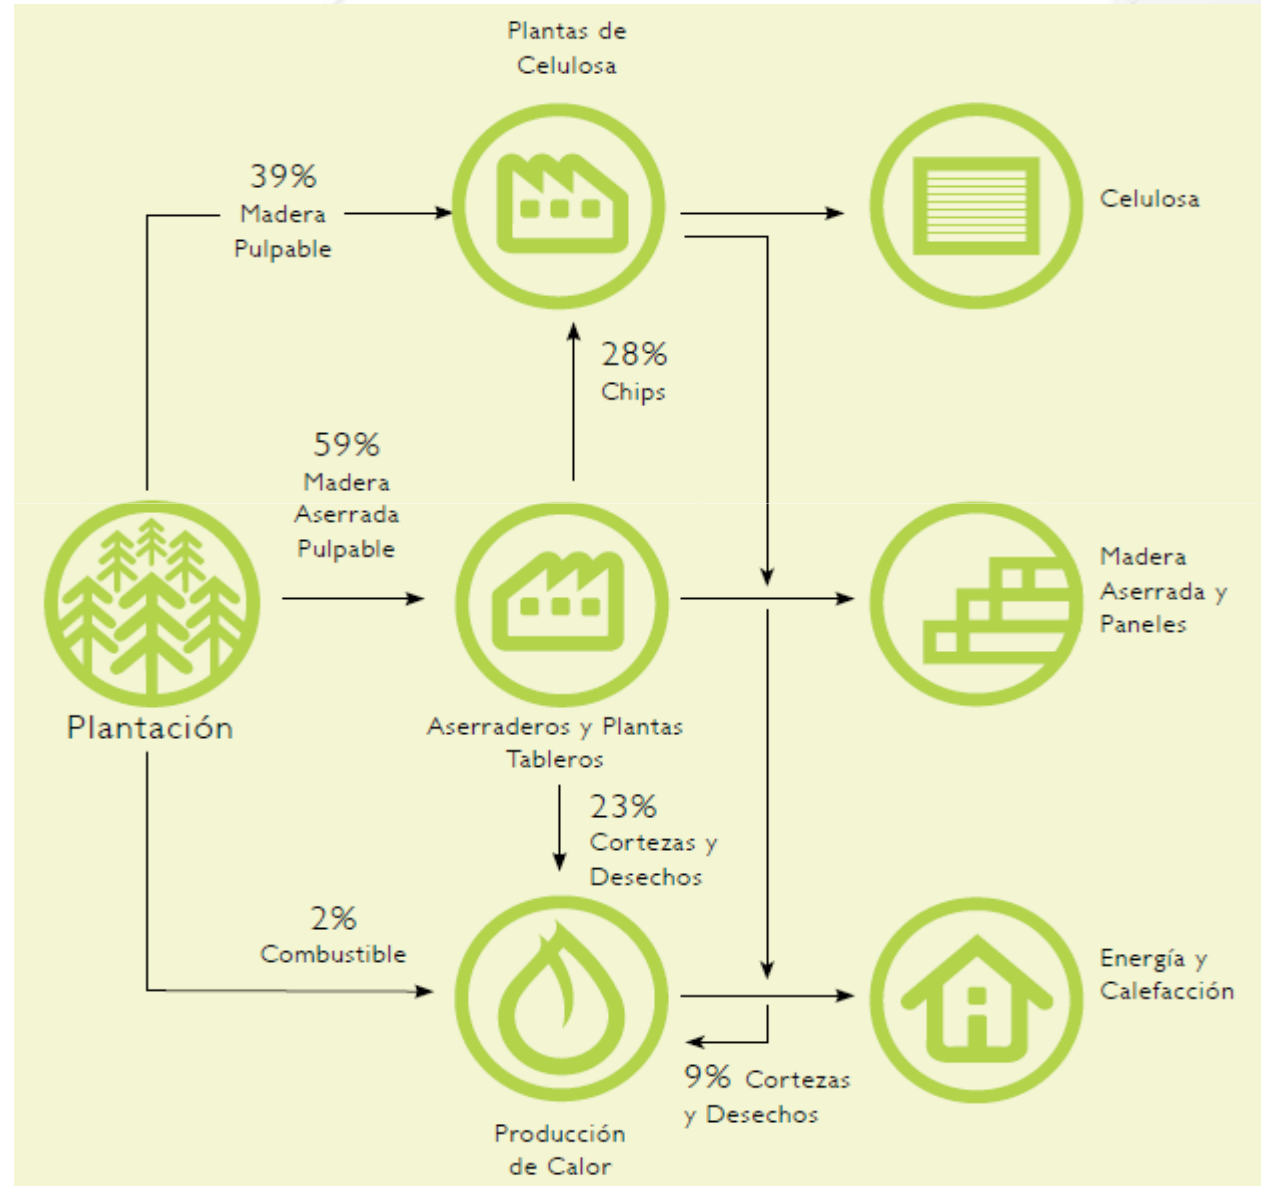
Plantas de Celulosa

39% Madera Pulpable

Celulosa

28% Chips

59% Madera Aserrada Pulpable

Madera Aserrada y Paneles

Plantación

Aserraderos y Plantas Tableros

23% Cortezas y Desechos

2% Combustible

Energía y Calefacción

9% Cortezas y Desechos

Producción de Calor